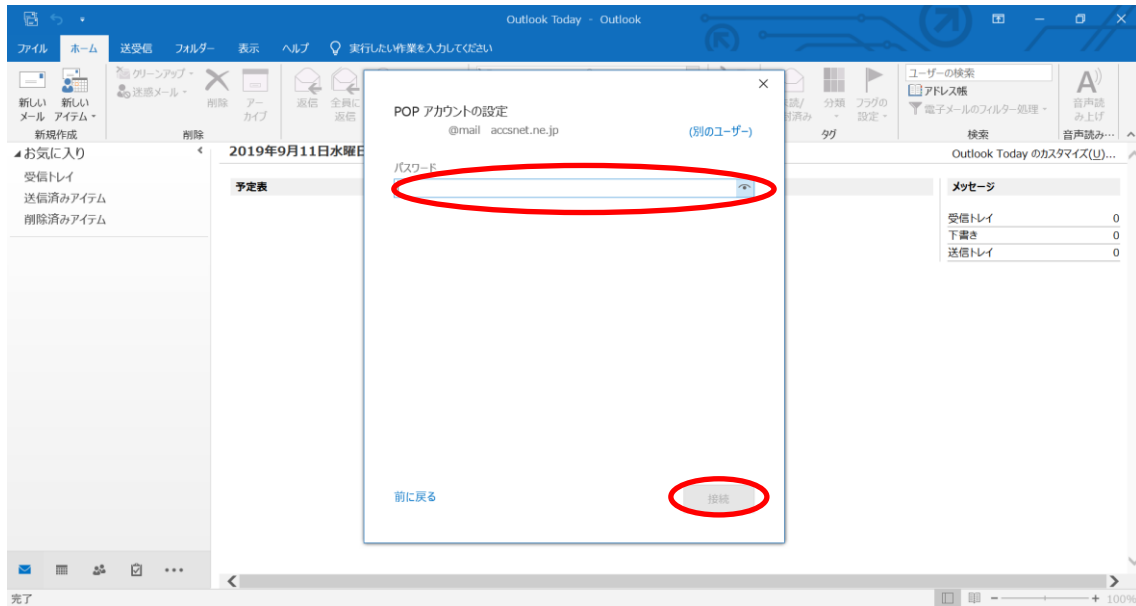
Outlook Today - Outlook

ファイル ホーム 送受信 フォルダー 表示 ヘルプ 実行したい作業を入力してください

新しいメール 新しいアイテム
新規作成
クリーンアップ
迷惑メール
削除 アーカイブ
削除
返信 全員に返信
既読/未読
分類
フラグの設定
タグ
ユーザーの検索
アドレス帳
電子メールのフィルター処理
検索
音声読み上げ
音声読み...

お気に入り
受信トレイ
送信済みアイテム
削除済みアイテム

2019年9月11日水曜日
予定表

Outlook Today のカスタマイズ(U)...
メッセージ

| 受信トレイ | 0 |
|---|---|
| 下書き | 0 |
| 送信トレイ | 0 |

POP アカウントの設定
@mail accsnet.ne.jp
(別のユーザー)
パスワード
前に戻る
接続

完了
100%